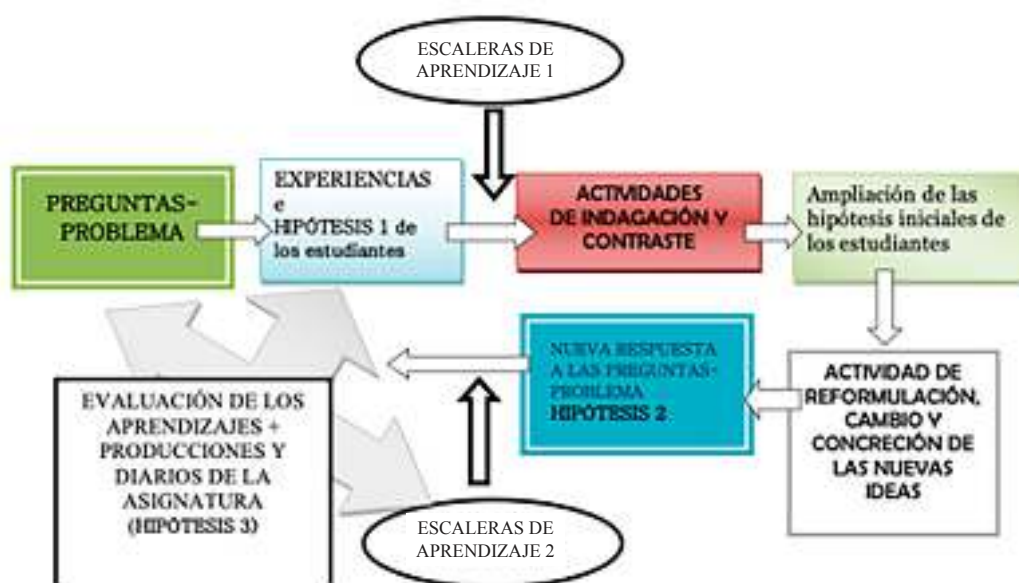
ESCALERAS DE APRENDIZAJE 1

PREGUNTAS-PROBLEMA

EXPERIENCIAS e HIPÓTESIS 1 de los estudiantes

ACTIVIDADES DE INDAGACIÓN Y CONTRASTE

Ampliación de las hipótesis iniciales de los estudiantes

ACTIVIDAD DE REFORMULACIÓN, CAMBIO Y CONCRECIÓN DE LAS NUEVAS IDEAS

NUEVA RESPUESTA A LAS PREGUNTAS-PROBLEMA HIPÓTESIS 2

EVALUACIÓN DE LOS APRENDIZAJES + PRODUCCIONES Y DIARIOS DE LA ASIGNATURA (HIPÓTESIS 3)

ESCALERAS DE APRENDIZAJE 2